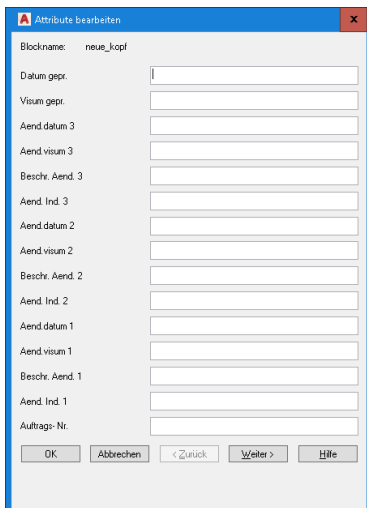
Attribute bearbeiten

x

Blockname: neue_kopf

Datum gepr.

Visum gepr.

Aend.datum 3

Aend.visum 3

Beschr. Aend. 3

Aend. Ind. 3

Aend.datum 2

Aend.visum 2

Beschr. Aend. 2

Aend. Ind. 2

Aend.datum 1

Aend.visum 1

Beschr. Aend. 1

Aend. Ind. 1

Auftrags- Nr.

OK

Abbrechen

< Zurück

Weiter >

Hilfe